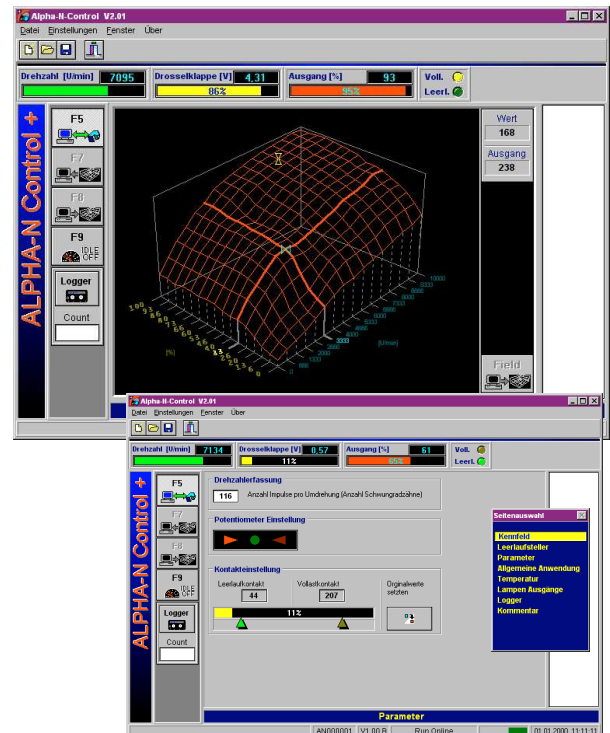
Alpha-N-Control V2.01
Datei Einstellungen Fenster Über

Drehzahl [U/min] 7095
Drosselklappe [V] 4,31
86%
Ausgang [%] 93
95%
Voll.
Leerl.

ALPHA-N Control +
F5
F7
F8
F9 IDLE OFF
Logger
Count

Wert
168
Ausgang
238
Field

[%]
[U/min]

Alpha-N-Control V2.01
Datei Einstellungen Fenster Über

Drehzahl [U/min] 7134
Drosselklappe [V] 0,57
11%
Ausgang [%] 61
65%
Voll.
Leerl.

ALPHA-N Control +
F5
F7
F8
F9 IDLE OFF
Logger
Count

Drehzahlerfassung
116 Anzahl Impulse pro Umdrehung (Anzahl Schwungradzähne)

Potentiometer Einstellung

Kontakteinstellung
Leerlaufkontakt 44
Vollastkontakt 207
Orginalwerte setzen
11%

Seitenauswahl
Kennfeld
Leerlaufsteller
Parameter
Allgemeine Anwendung
Temperatur
Lampen Ausgänge
Logger
Kommentar

Parameter
AN000001 V1.00 B Run Online 01.01.2000 11:11:11